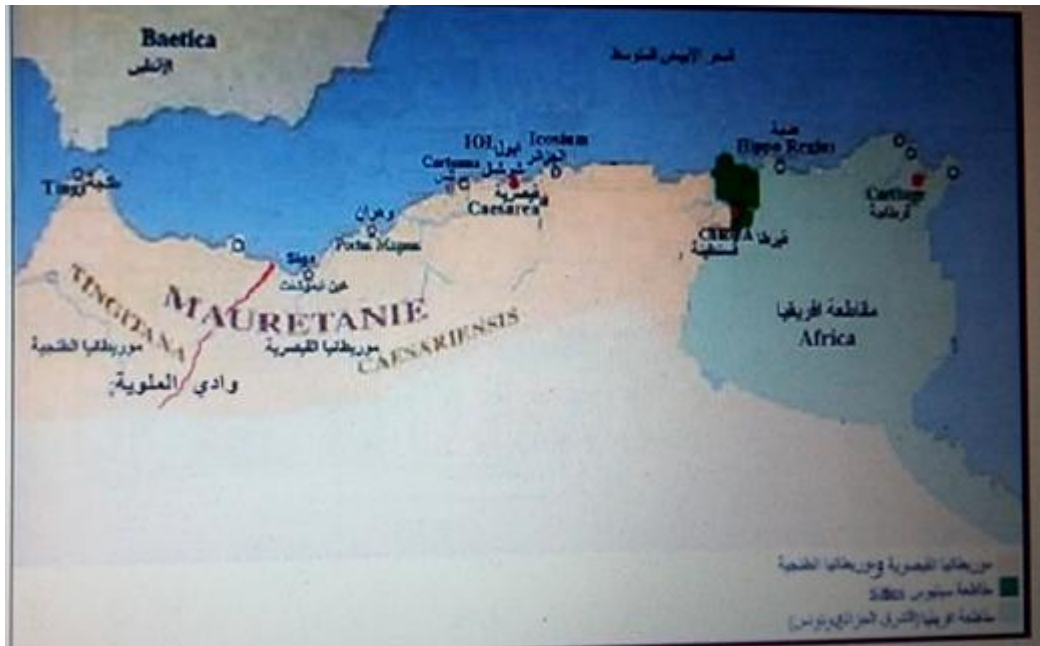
Baetica
الأندلس

البحر الأبيض المتوسط

Tingi
طنجة

Cartenna
تنس

IOL
أيول
شرشال

Icosium
الجزائر

Caesarea
قيصرية

Hippo Regius
عنابة

Carthage
قرطاجة

وهران
Portus Magnus

Siga
عين تموشنت

CIRTA
قسنطينة
قيرطا

TINGITANA
MAURETANIE
CAESARIENSIS

موريطانيا الطنجية
موريطانيا القيصرية
وادي الملوية

مقاطعة افريقيا
Africa

موريطانيا القيصرية وموريطانيا الطنجية
محافظة سيتوس Sittius
مقاطعة افريقيا (الشرق الجزائري وتونس)